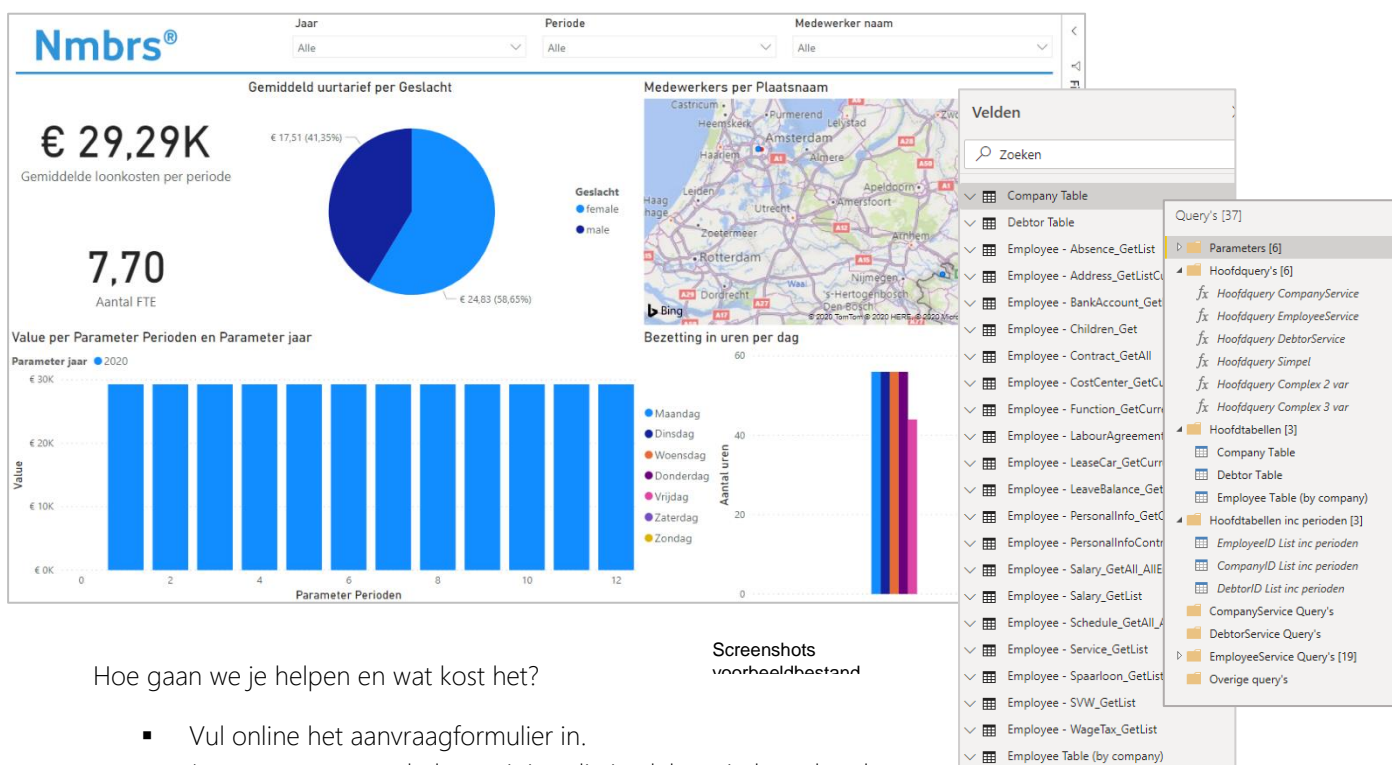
Nmbrs®

Jaar
Alle

Periode
Alle

Medewerker naam
Alle

Gemiddeld uurtarief per Geslacht

€ 29,29K
Gemiddelde loonkosten per periode

€ 17,51 (41,35%)

Geslacht
female
male

€ 24,83 (58,65%)

7,70
Aantal FTE

Medewerkers per Plaatsnaam

Castricum
Heemskerk
Purmerend
Amsterdam
Haarlem
Almere
Leiden
Apeldoorn
Haag
Amersfoort
Utrecht
Zoetermeer
Rotterdam
Dordrecht
Nijmegen
's-Hertogenbosch
Den Bosch
Bing
© 2020 TomTom © 2020 HERE © 2020 Micro

Value per Parameter Perioden en Parameter jaar

Parameter jaar ● 2020

€ 30K
€ 20K
€ 10K
€ 0K
Value
0
2
4
6
8
10
12
Parameter Perioden

Bezetting in uren per dag

60
40
20
0
Aantal uren

Maandag
Dinsdag
Woensdag
Donderdag
Vrijdag
Zaterdag
Zondag

Velden

Zoeken

Company Table
Debtor Table
Employee - Absence_GetList
Employee - Address_GetListCu
Employee - BankAccount_Get
Employee - Children_Get
Employee - Contract_GetAll
Employee - CostCenter_GetCu
Employee - Function_GetCurr
Employee - LabourAgreement
Employee - LeaseCar_GetCurr
Employee - LeaveBalance_Get
Employee - PersonalInfo_GetC
Employee - PersonalInfoContr
Employee - Salary_GetAll_AllE
Employee - Salary_GetList
Employee - Schedule_GetAll_A
Employee - Service_GetList
Employee - Spaarloon_GetList
Employee - SVW_GetList
Employee - WageTax_GetList
Employee Table (by company)

Query's [37]
Parameters [6]
Hoofdquery's [6]
Hoofdquery CompanyService
Hoofdquery EmployeeService
Hoofdquery DebtorService
Hoofdquery Simpel
Hoofdquery Complex 2 var
Hoofdquery Complex 3 var
Hoofdtabellen [3]
Company Table
Debtor Table
Employee Table (by company)
Hoofdtabellen inc perioden [3]
EmployeeID List inc perioden
CompanyID List inc perioden
DebtorID List inc perioden
CompanyService Query's
DebtorService Query's
EmployeeService Query's [19]
Overige query's

Screenshots
voorbeeldbestand

Hoe gaan we je helpen en wat kost het?

▪ Vul online het aanvraagformulier in.
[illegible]